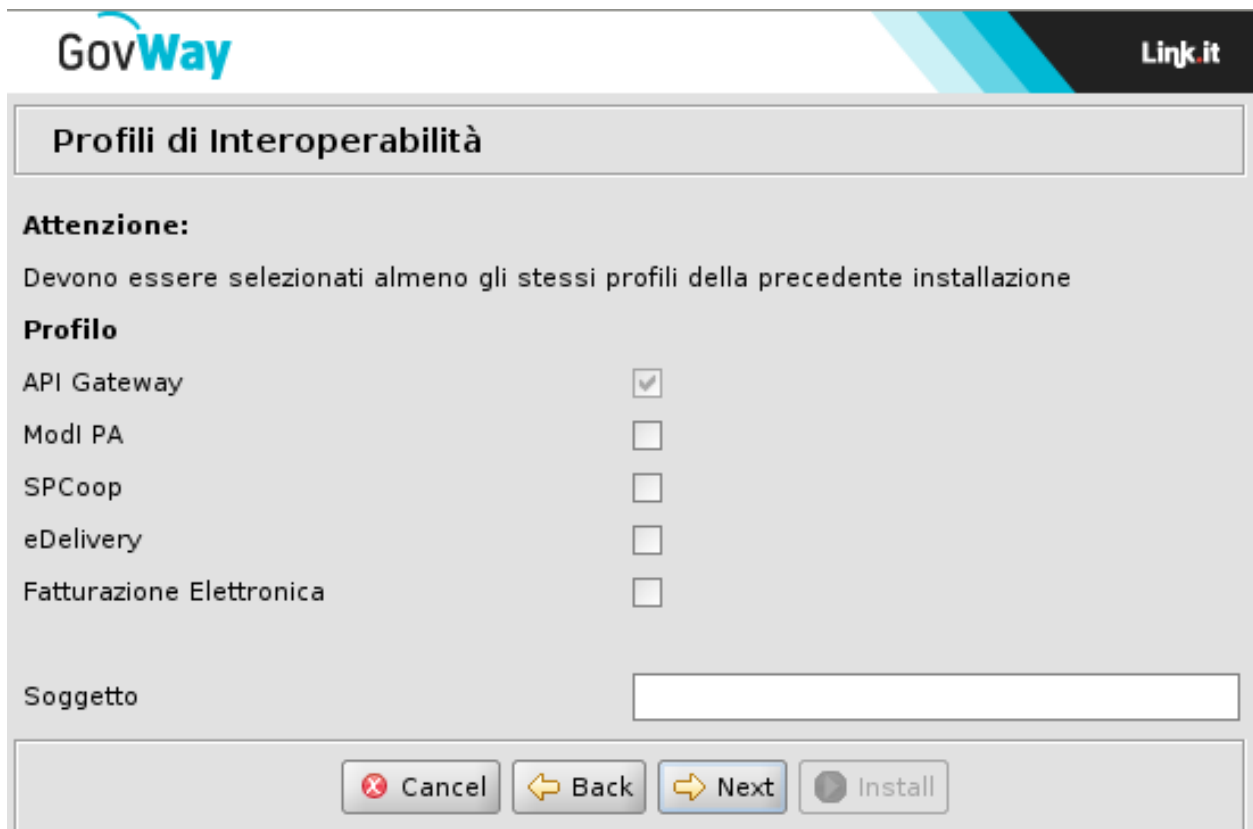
GovWay

Link.it

Profili di Interoperabilità

Attenzione:

Devono essere selezionati almeno gli stessi profili della precedente installazione

Profilo

API Gateway

ModI PA

SPCoop

eDelivery

Fatturazione Elettronica

Soggetto

Cancel Back Next Install